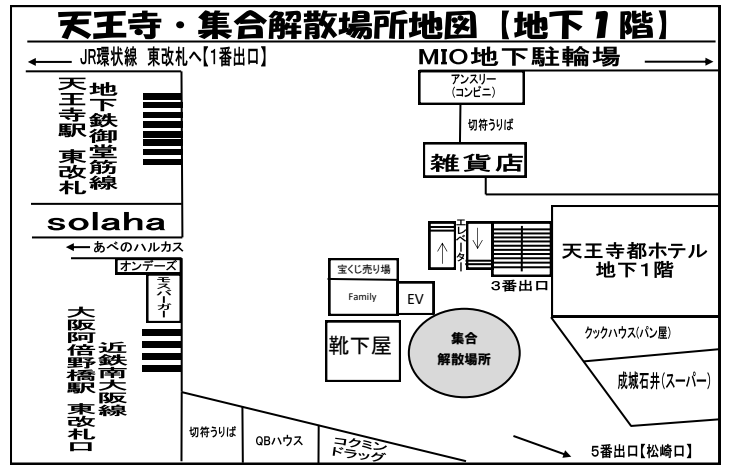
天王寺・集合解散場所地図【地下１階】

← JR環状線 東改札へ【1番出口】

MIO地下駐輪場 →

天王寺駅 東改札

地下鉄御堂筋線

アンスリー (コンビニ)

切符うりば

雑貨店

solaha

← あべのハルカス

エレベーター

天王寺都ホテル 地下１階

3番出口

オンデーズ

モスバーガー

宝くじ売り場

Family

EV

集合 解散場所

靴下屋

クックハウス(パン屋)

成城石井(スーパー)

大阪阿倍野橋駅 東改札口

近鉄南大阪線

切符うりば

QBハウス

コクミン ドラッグ

5番出口【松崎口】